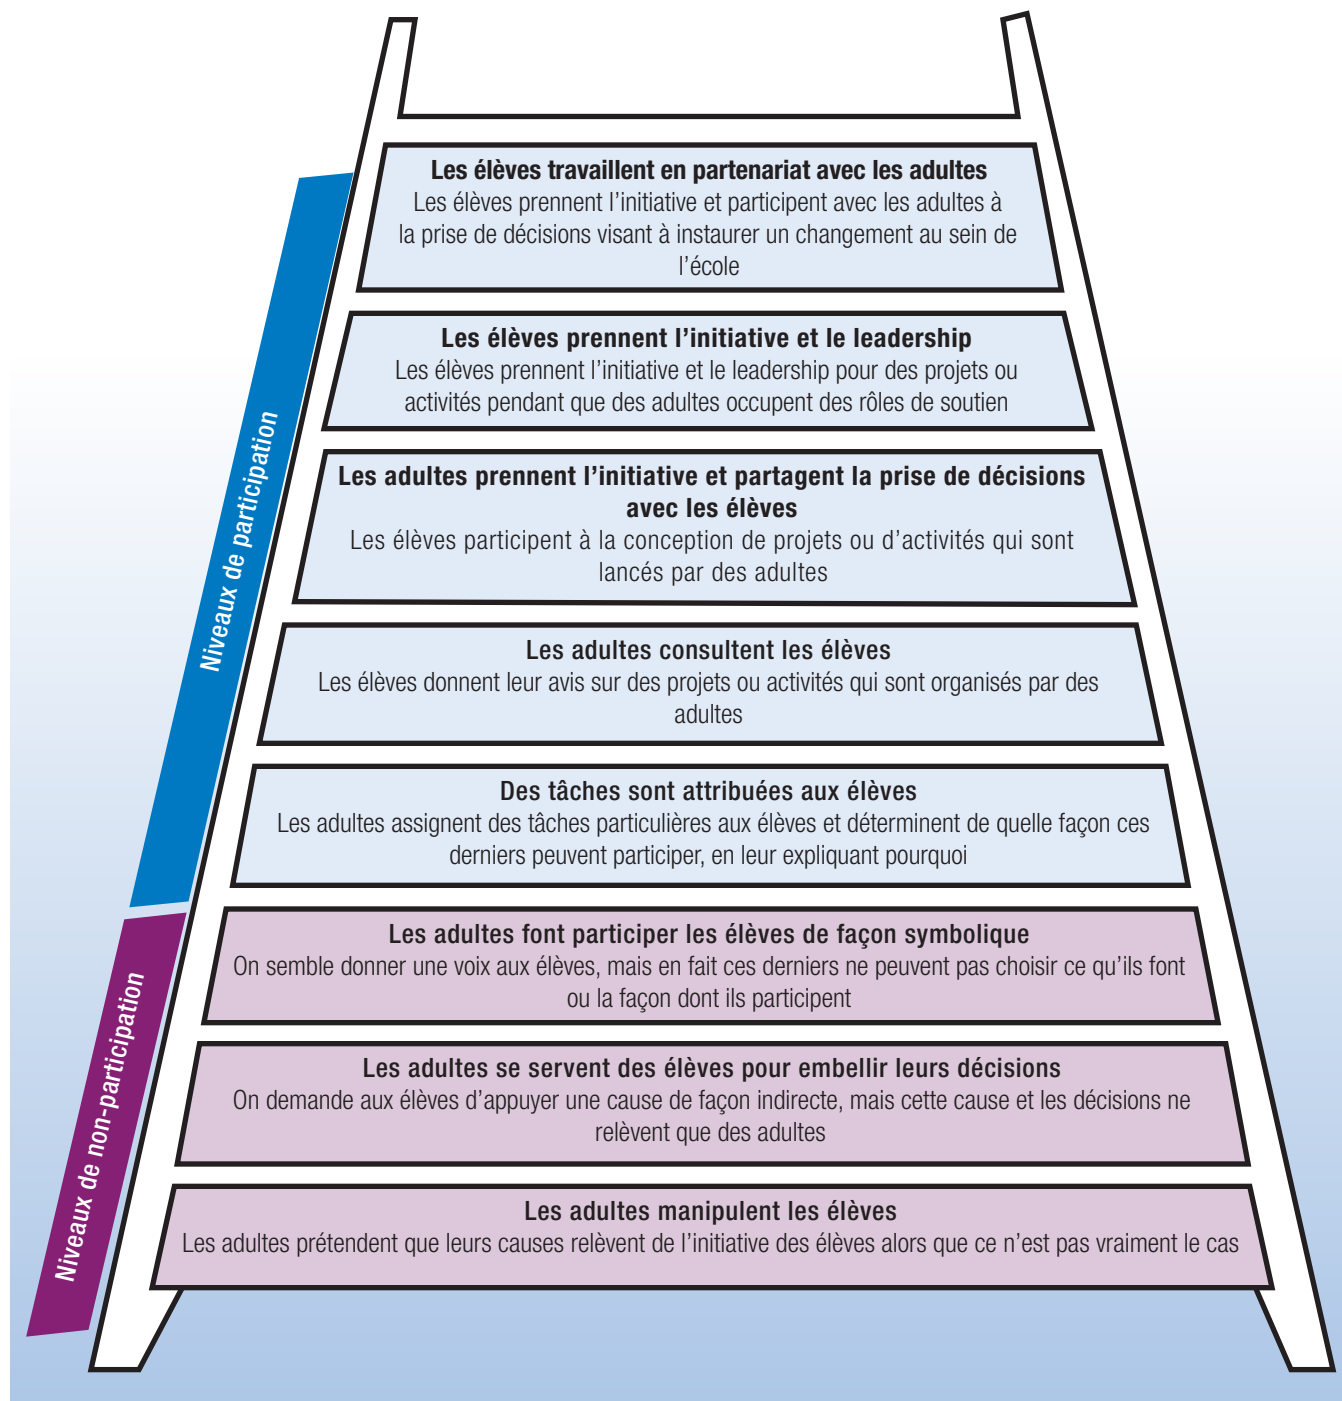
Niveaux de participation

Niveaux de non-participation

**Les élèves travaillent en partenariat avec les adultes**
Les élèves prennent l'initiative et participent avec les adultes à la prise de décisions visant à instaurer un changement au sein de l'école

**Les élèves prennent l'initiative et le leadership**
Les élèves prennent l'initiative et le leadership pour des projets ou activités pendant que des adultes occupent des rôles de soutien

**Les adultes prennent l'initiative et partagent la prise de décisions avec les élèves**
Les élèves participent à la conception de projets ou d'activités qui sont lancés par des adultes

**Les adultes consultent les élèves**
Les élèves donnent leur avis sur des projets ou activités qui sont organisés par des adultes

**Des tâches sont attribuées aux élèves**
Les adultes assignent des tâches particulières aux élèves et déterminent de quelle façon ces derniers peuvent participer, en leur expliquant pourquoi

**Les adultes font participer les élèves de façon symbolique**
On semble donner une voix aux élèves, mais en fait ces derniers ne peuvent pas choisir ce qu'ils font ou la façon dont ils participent

**Les adultes se servent des élèves pour embellir leurs décisions**
On demande aux élèves d'appuyer une cause de façon indirecte, mais cette cause et les décisions ne relèvent que des adultes

**Les adultes manipulent les élèves**
Les adultes prétendent que leurs causes relèvent de l'initiative des élèves alors que ce n'est pas vraiment le cas